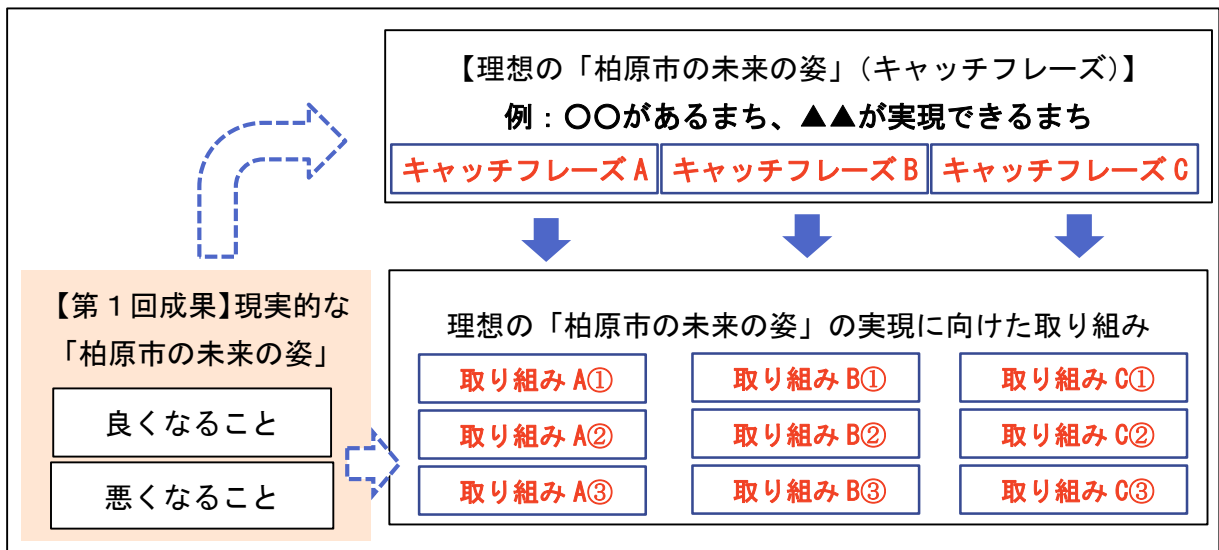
【理想の「柏原市の未来の姿」(キャッチフレーズ)】

例：〇〇があるまち、▲▲が実現できるまち

キャッチフレーズＡ　キャッチフレーズＢ　キャッチフレーズＣ

【第１回成果】現実的な「柏原市の未来の姿」

良くなること

悪くなること

理想の「柏原市の未来の姿」の実現に向けた取り組み

取り組みＡ①　取り組みＢ①　取り組みＣ①

取り組みＡ②　取り組みＢ②　取り組みＣ②

取り組みＡ③　取り組みＢ③　取り組みＣ③